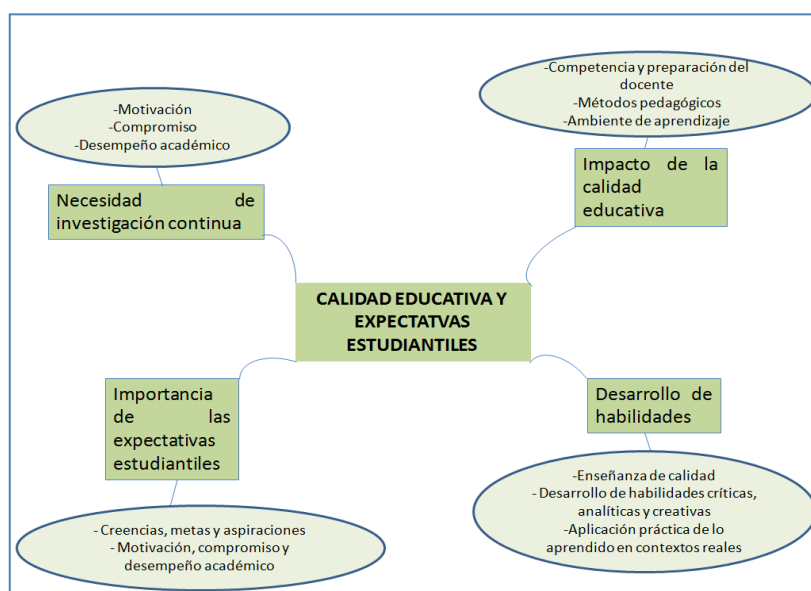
-Motivación
-Compromiso
-Desempeño académico

Necesidad de investigación continua

-Competencia y preparación del docente
-Métodos pedagógicos
-Ambiente de aprendizaje

Impacto de la calidad educativa

CALIDAD EDUCATIVA Y EXPECTATVAS ESTUDIANTILES

Importancia de las expectativas estudiantiles

- Creencias, metas y aspiraciones
- Motivación, compromiso y desempeño académico

Desarrollo de habilidades

-Enseñanza de calidad
- Desarrollo de habilidades críticas, analíticas y creativas
-Aplicación práctica de lo aprendido en contextos reales